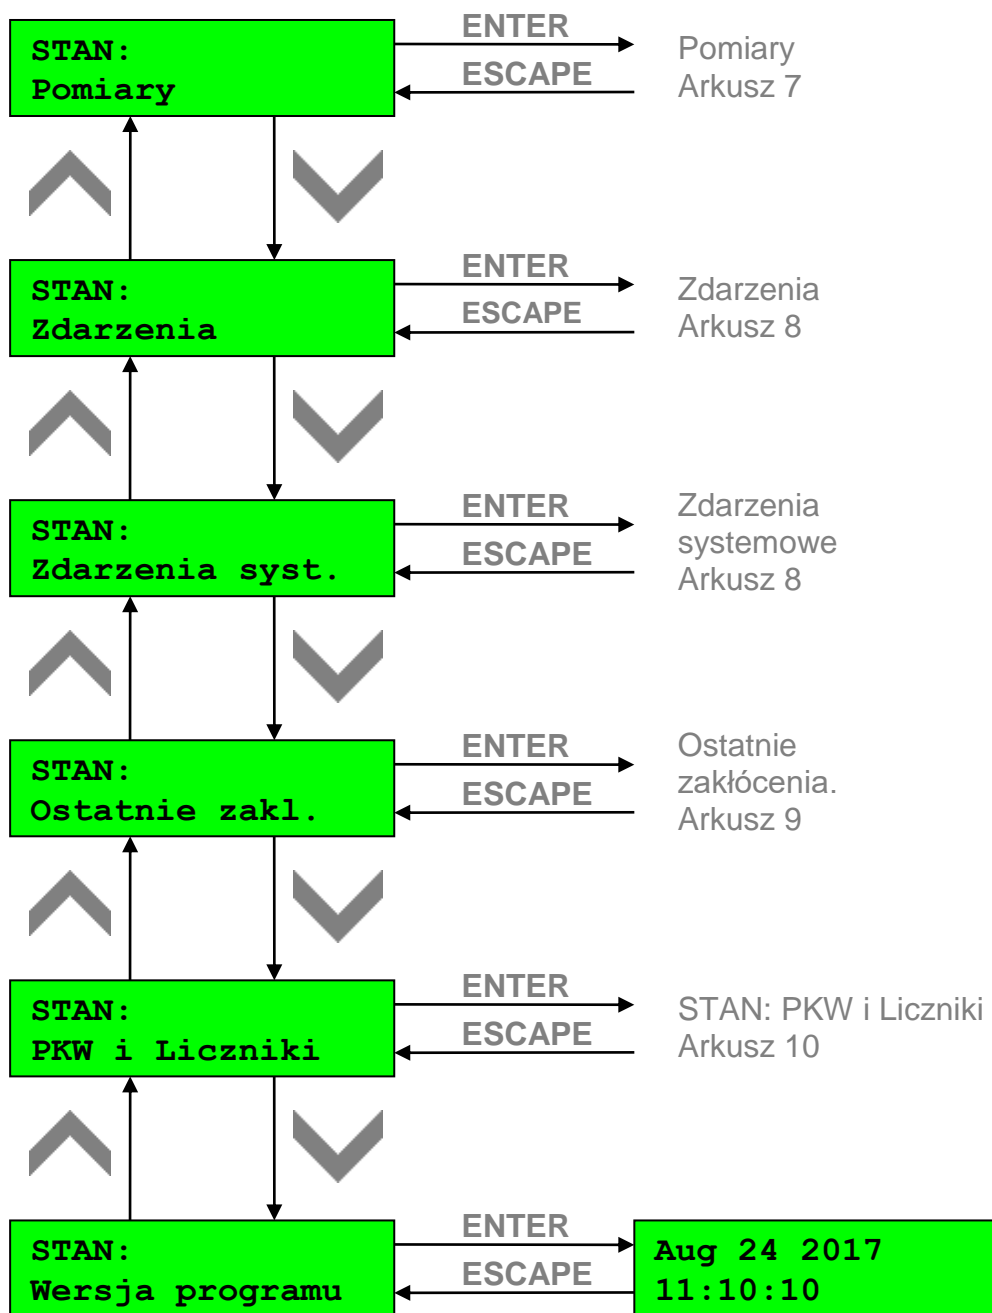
STAN:
Pomiary

ENTER
ESCAPE

Pomiary
Arkusz 7

STAN:
Zdarzenia

ENTER
ESCAPE

Zdarzenia
Arkusz 8

STAN:
Zdarzenia syst.

ENTER
ESCAPE

Zdarzenia systemowe
Arkusz 8

STAN:
Ostatnie zakl.

ENTER
ESCAPE

Ostatnie zakłócenia.
Arkusz 9

STAN:
PKW i Liczniki

ENTER
ESCAPE

STAN: PKW i Liczniki
Arkusz 10

STAN:
Wersja programu

ENTER
ESCAPE

Aug 24 2017
11:10:10